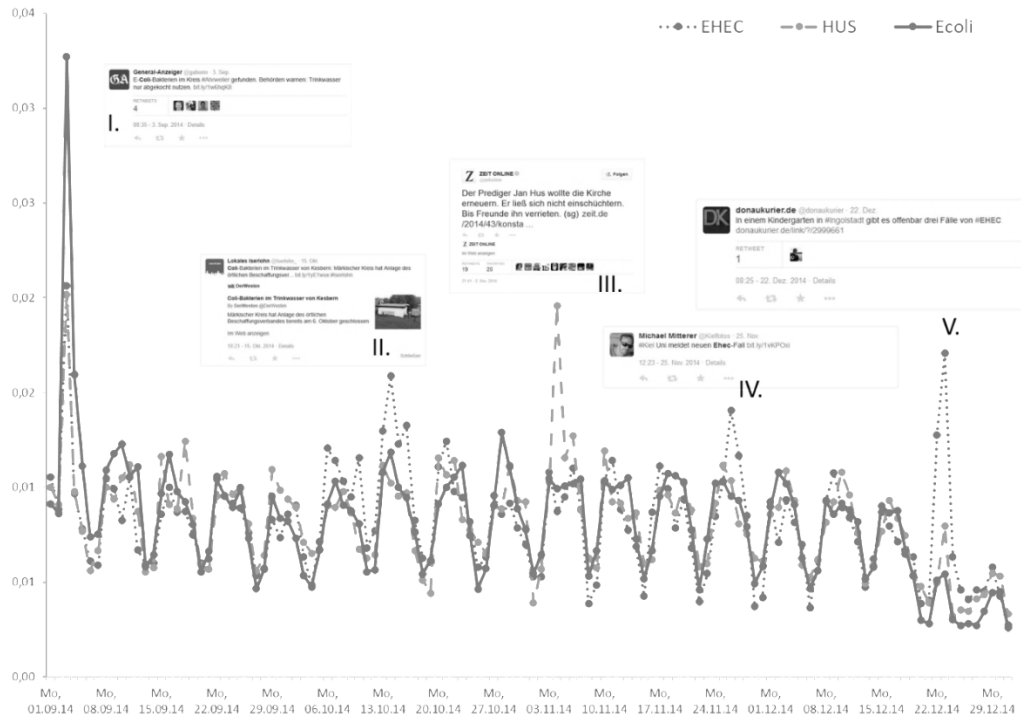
0,04

0,03

0,03

0,02

0,02

0,01

0,01

0,00

EHEC HUS Ecoli

GA General-Anzeiger @gaboen · 3. Sep.
E-Coli-Bakterien im Kreis #Ahrweiler gefunden. Behörden warnen: Trinkwasser nur abgekocht nutzen. bit.ly/1wDhjK8
RETWEETS 4
08:35 - 3. Sep. 2014 · Details

I.

Lokales Iserlohn @lokales_ · 15. Okt.
Coli-Bakterien im Trinkwasser von Kesbern: Märkischer Kreis hat Anlage des örtlichen Beschaffungsverb... bit.ly/1sE1wos #Iserlohn
Coli-Bakterien im Trinkwasser von Kesbern
Märkischer Kreis hat Anlage des örtlichen Beschaffungsverbandes bereits am 6. Oktober geschlossen
Im Web anzeigen
10:23 - 15. Okt. 2014 · Details

II.

Z ZEIT ONLINE
Folgen
Der Prediger Jan Hus wollte die Kirche erneuern. Er ließ sich nicht einschüchtern. Bis Freunde ihn verrieten. (sg) zeit.de /2014/43/konsta ...
Im Web anzeigen
19 20

III.

DK donaukurier.de @donaukurier · 22. Dez.
In einem Kindergarten in #Ingolstadt gibt es offenbar drei Fälle von #EHEC donaukurier.de/link/?/2999661
RETWEET 1
08:25 - 22. Dez. 2014 · Details

Michael Mitterer @Kieftotus · 25. Nov.
#Kiel Uni meldet neuen Ehec-Fall bit.ly/1vKPOxi
12:23 - 25. Nov. 2014 · Details

IV.

V.

Mo, 01.09.14 | Mo, 08.09.14 | Mo, 15.09.14 | Mo, 22.09.14 | Mo, 29.09.14 | Mo, 06.10.14 | Mo, 13.10.14 | Mo, 20.10.14 | Mo, 27.10.14 | Mo, 03.11.14 | Mo, 10.11.14 | Mo, 17.11.14 | Mo, 24.11.14 | Mo, 01.12.14 | Mo, 08.12.14 | Mo, 15.12.14 | Mo, 22.12.14 | Mo, 29.12.14